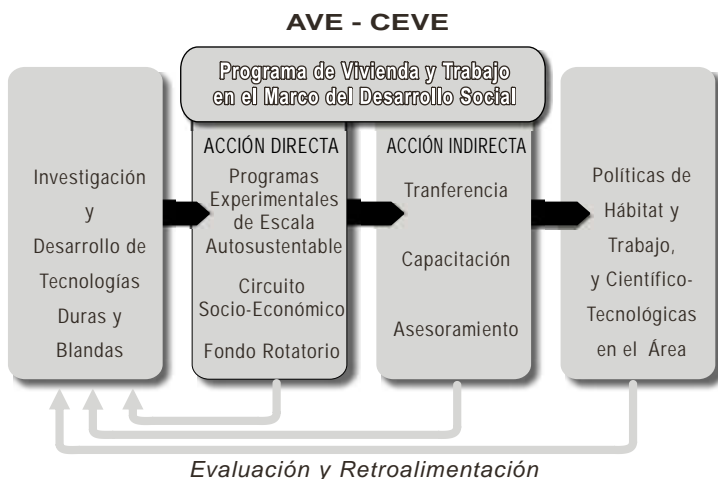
AVE - CEVE

Programa de Vivienda y Trabajo en el Marco del Desarrollo Social

Investigación y Desarrollo de Tecnologías Duras y Blandas

ACCIÓN DIRECTA

Programas Experimentales de Escala Autosustentable

Circuito Socio-Económico

Fondo Rotatorio

ACCIÓN INDIRECTA

Tranferencia

Capacitación

Asesoramiento

Políticas de Hábitat y Trabajo, y Científico-Tecnológicas en el Área

Evaluación y Retroalimentación